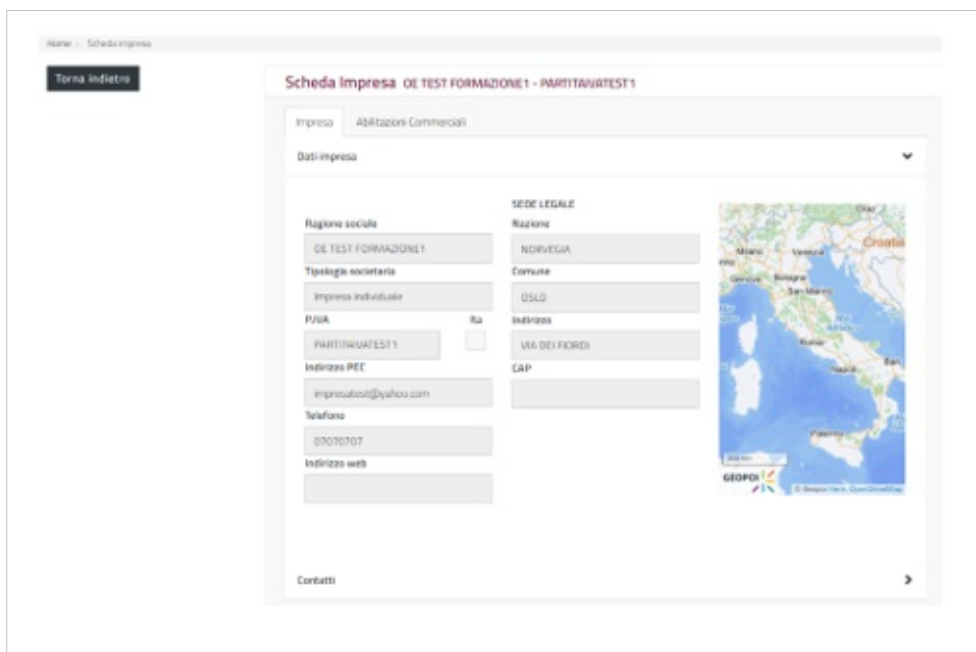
Home › Scheda Impresa

Torna indietro

Scheda Impresa OE TEST FORMAZIONE1 - PARTITAIVATEST1

Impresa | Abilitazioni Commerciali

Dati impresa

Ragione sociale
OE TEST FORMAZIONE1
Tipologia societaria
Impresa individuale
P.IVA
PARTITAIVATEST1
Ita
Indirizzo PEC
impresatest@yahoo.com
Telefono
07070707
Indirizzo web

SEDE LEGALE
Nazione
NORVEGIA
Comune
OSLO
Indirizzo
VIA DEI FIORDI
CAP

Milano
Venezia
Croatia
Genova
Bologna
San Marino
Roma
Bari
Napoli
Palermo
GEOPOI
© Geopoi Here, OpenStreetMap

Contatti